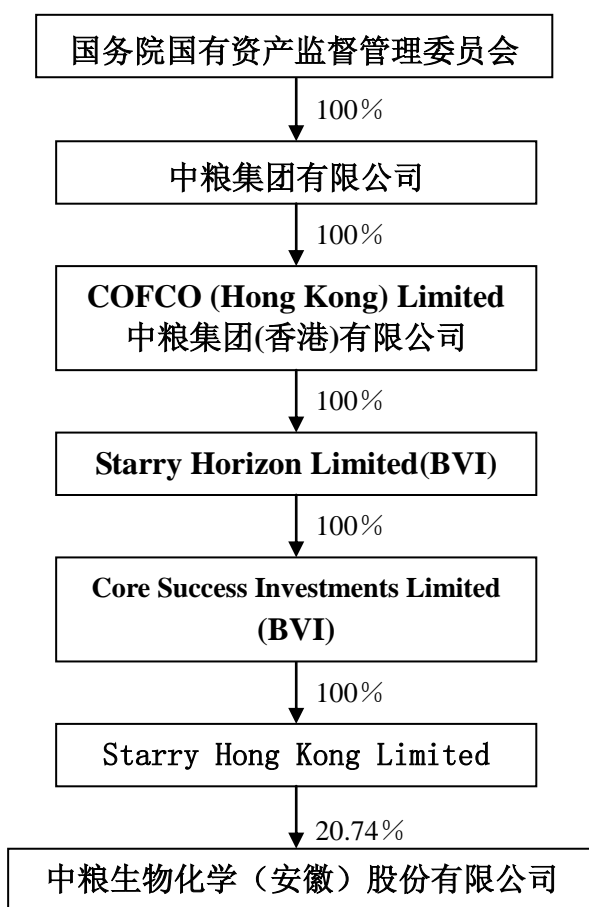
国务院国有资产监督管理委员会

100%

中粮集团有限公司

100%

COFCO (Hong Kong) Limited
中粮集团(香港)有限公司

100%

Starry Horizon Limited(BVI)

100%

Core Success Investments Limited (BVI)

100%

Starry Hong Kong Limited

20.74%

中粮生物化学（安徽）股份有限公司